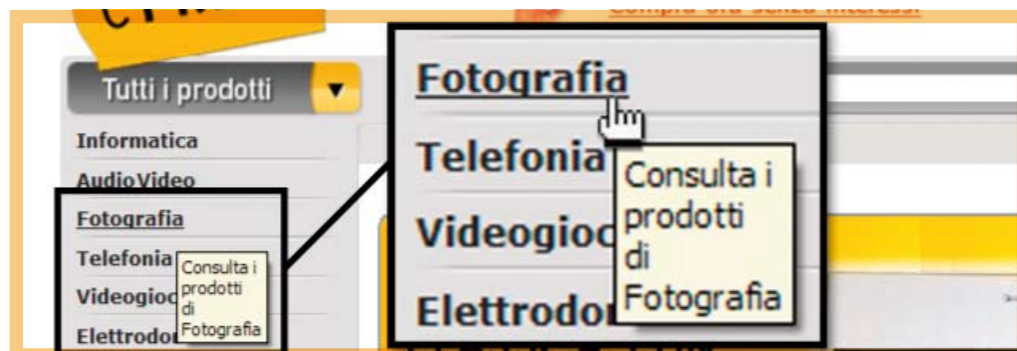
Compra ora senza interessi

Tutti i prodotti

Informatica

AudioVideo

Fotografia

Telefonia

Consulta i prodotti di Fotografia

Videogioc

Elettrodo

Fotografia

Telefonia

Consulta i prodotti di Fotografia

Videogioc

Elettrodor